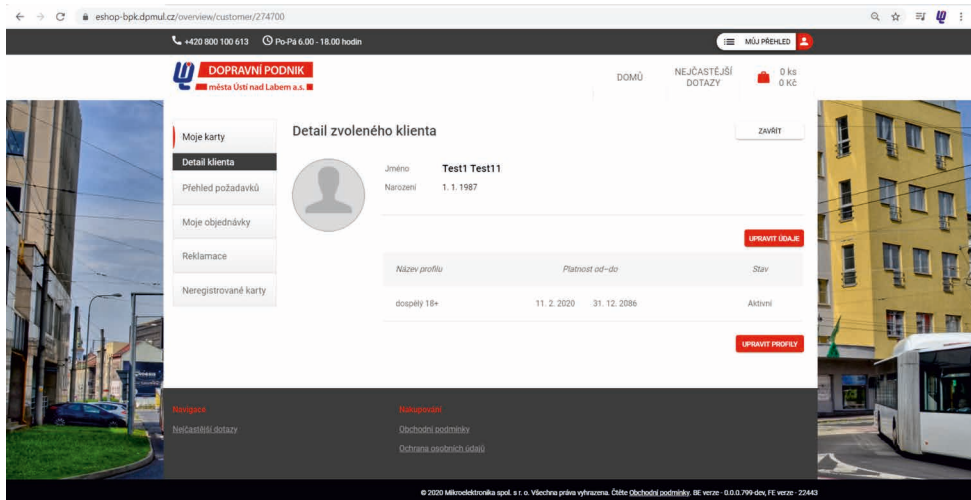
eshop-bpk.dpmul.cz/overview/customer/274700

+420 800 100 613 Po-Pá 6.00 - 18.00 hodin

MŮJ PŘEHLED

DOPRAVNÍ PODNIK
města Ústí nad Labem a.s.

DOMŮ

NEJČASTĚJŠÍ DOTAZY

0 ks
0 Kč

Moje karty
Detail klienta
Přehled požadavků
Moje objednávky
Reklamace
Neregistrované karty

Detail zvoleného klienta

ZAVŘÍT

Jméno Test1 Test11
Narození 1. 1. 1987

UPRAVIT ÚDAJE

| Název profilu | Platnost od–do | | Stav |
|---|---|---|---|
| dospělý 18+ | 11. 2. 2020 | 31. 12. 2086 | Aktivní |

UPRAVIT PROFILY

Navigace
Nejčastější dotazy

Nakupování
Obchodní podmínky
Ochrana osobních údajů

© 2020 Mikroelektronika spol. s r. o. Všechna práva vyhrazena. Čtěte Obchodní podmínky. BE verze - 0.0.0.799-dev, FE verze - 22443